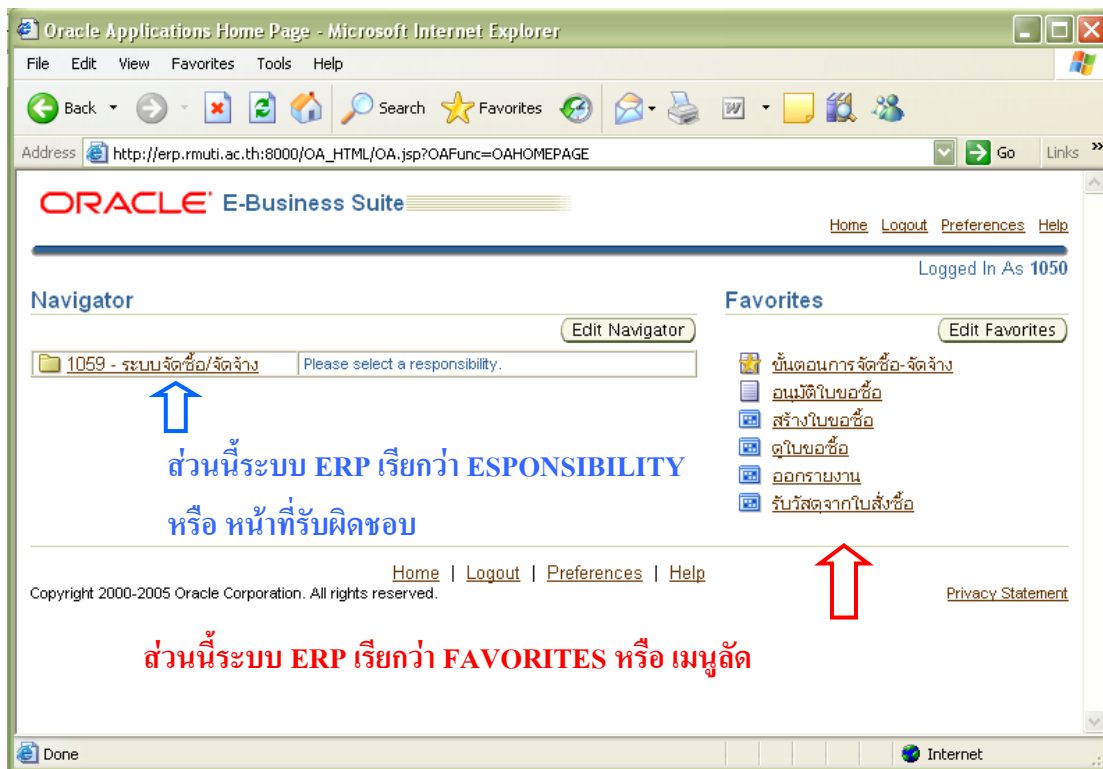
Oracle Applications Home Page - Microsoft Internet Explorer

File Edit View Favorites Tools Help

Back Search Favorites

Address http://erp.rmuti.ac.th:8000/OA_HTML/OA.jsp?OAFunc=OAHOMEPAGE Go Links

ORACLE E-Business Suite

Home Logout Preferences Help

Logged In As 1050

Navigator

Edit Navigator

| 1059 - ระบบจัดซื้อ/จัดจ้าง | Please select a responsibility. |
|---|---|

ส่วนนี้ระบบ ERP เรียกว่า ESPONSIBILITY

หรือ หน้าที่รับผิดชอบ

Favorites

Edit Favorites

ขั้นตอนการจัดซื้อ-จัดจ้าง

อนุมัติใบขอซื้อ

สร้างใบขอซื้อ

ดูใบขอซื้อ

ออกรายงาน

รับวัสดุจากใบสั่งซื้อ

Home | Logout | Preferences | Help

Copyright 2000-2005 Oracle Corporation. All rights reserved.

Privacy Statement

ส่วนนี้ระบบ ERP เรียกว่า FAVORITES หรือ เมนูลัด

Done

Internet